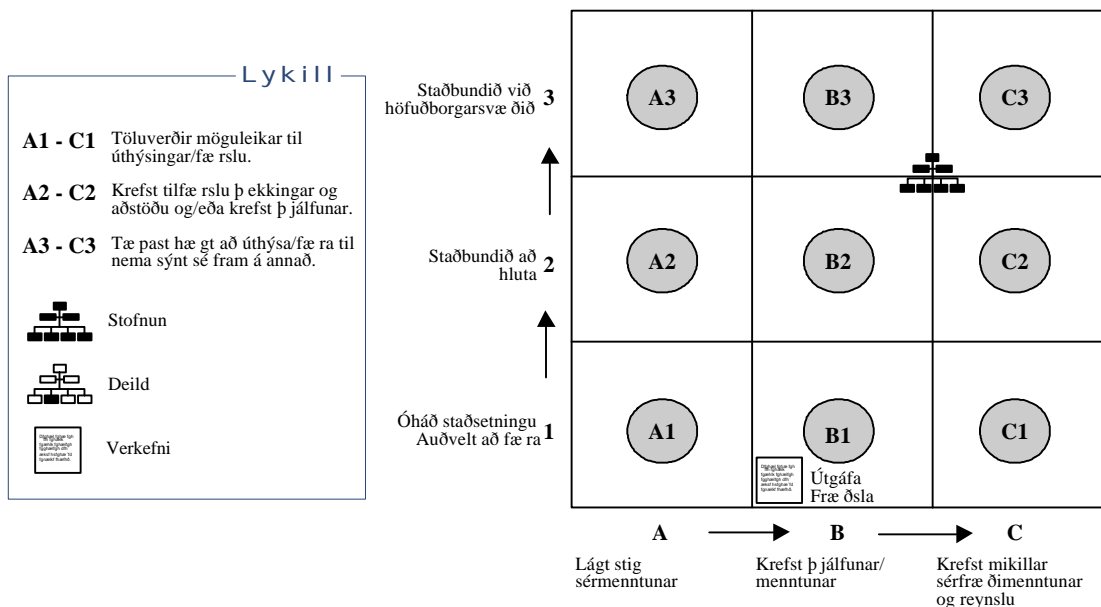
Lykill

A1 - C1 Töluverðir möguleikar til úthýsingar/fæ rslu.

A2 - C2 Krefst tilfæ rslu þ ekkingar og aðstöðu og/eða krefst þ jálfunar.

A3 - C3 Tæ past hæ gt að úthýsa/fæ ra til nema sýnt sé fram á annað.

Stofnun

Deild

Verkefni

Staðbundið við höfuðborgarsvæ ðið 3

Staðbundið að hluta 2

Óháð staðsetningu Auðvelt að fæ ra 1

A3

B3

C3

A2

B2

C2

A1

B1

C1

Útgáfa Fræ ðsla

A

B

C

Lágt stig sérmenntunar

Krefst þ jálfunar/ menntunar

Krefst mikillar sérfræ ðimenntunar og reynslu